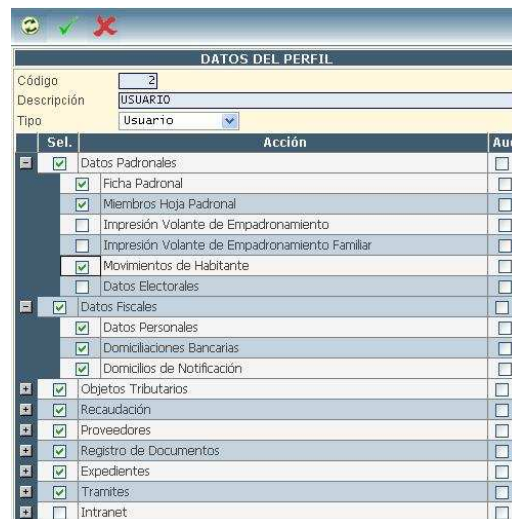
DATOS DEL PERFIL

Código 2
Descripción USUARIO
Tipo Usuario

| Sel. | Acción | Au |
|---|---|---|
| | Datos Padronales | |
| | Ficha Padronal | |
| | Miembros Hoja Padronal | |
| | Impresión Volante de Empadronamiento | |
| | Impresión Volante de Empadronamiento Familiar | |
| | Movimientos de Habitante | |
| | Datos Electorales | |
| | Datos Fiscales | |
| | Datos Personales | |
| | Domiciliaciones Bancarias | |
| | Domicilios de Notificación | |
| | Objetos Tributarios | |
| | Recaudación | |
| | Proveedores | |
| | Registro de Documentos | |
| | Expedientes | |
| | Tramites | |
| | Intranet | |